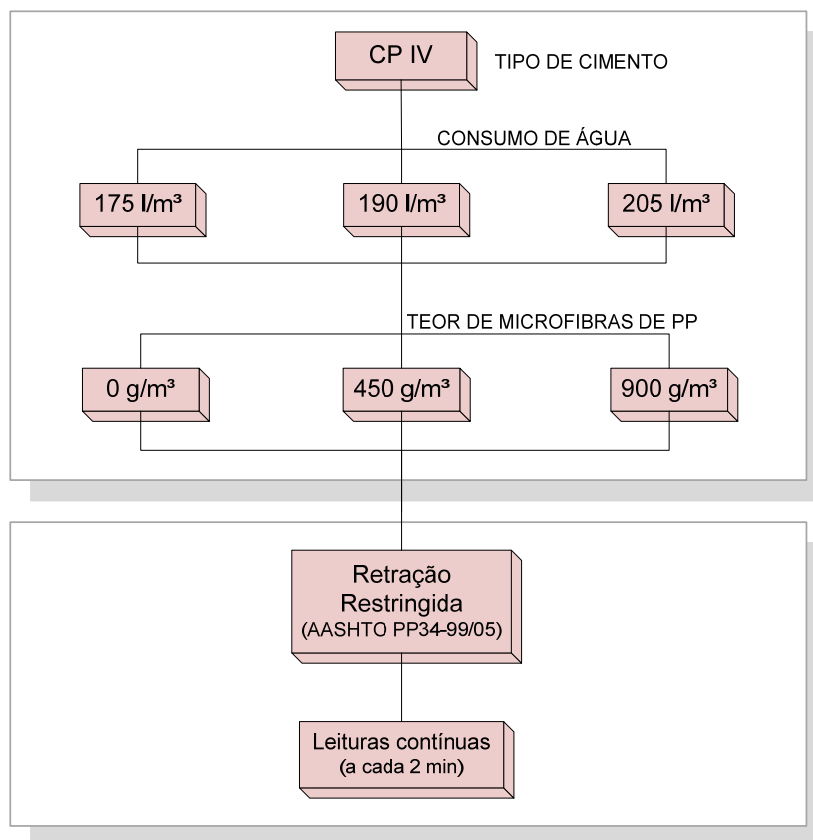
CP IV

TIPO DE CIMENTO

CONSUMO DE ÁGUA

175 l/m³

190 l/m³

205 l/m³

TEOR DE MICROFIBRAS DE PP

0 g/m³

450 g/m³

900 g/m³

Retração Restringida (AASHTO PP34-99/05)

Leituras contínuas (a cada 2 min)